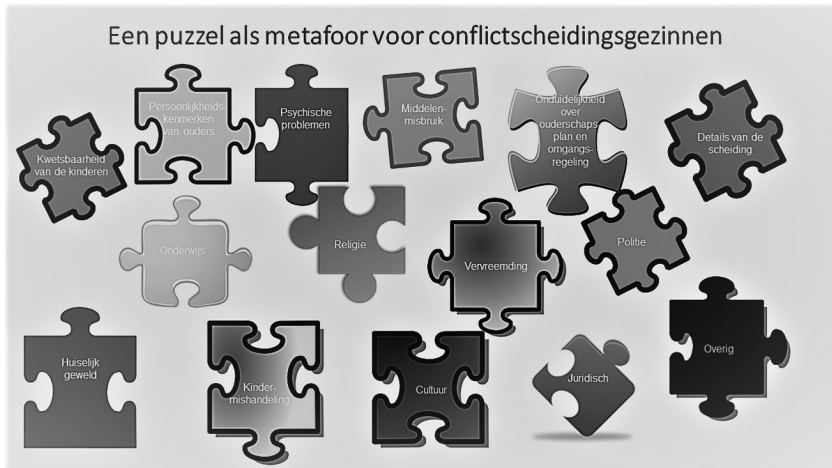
Een puzzel als metafoor voor conflictscheidingsgezinnen

Kwetsbaarheid van de kinderen

Persoonlijkheidskenmerken van ouders

Psychische problemen

Middelenmisbruik

Onduidelijkheid over ouderschapsplan en omgangsregeling

Details van de scheiding

Onderwijs

Religie

Vervreemding

Politie

Huiselijk geweld

Kindermishandeling

Cultuur

Juridisch

Overig